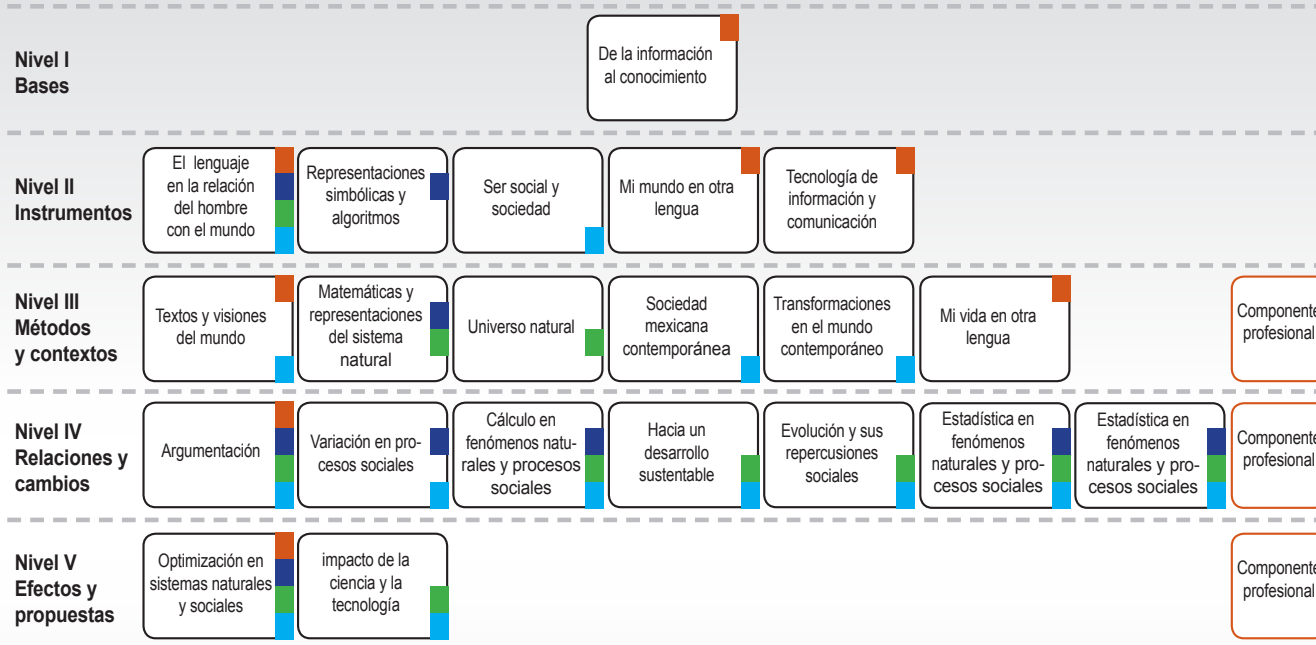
Nivel I
Bases

De la información al conocimiento

Nivel II
Instrumentos

El lenguaje en la relación del hombre con el mundo

Representaciones simbólicas y algoritmos

Ser social y sociedad

Mi mundo en otra lengua

Tecnología de información y comunicación

Nivel III
Métodos y contextos

Textos y visiones del mundo

Matemáticas y representaciones del sistema natural

Universo natural

Sociedad mexicana contemporánea

Transformaciones en el mundo contemporáneo

Mi vida en otra lengua

Componente profesional

Nivel IV
Relaciones y cambios

Argumentación

Variación en procesos sociales

Cálculo en fenómenos naturales y procesos sociales

Hacia un desarrollo sustentable

Evolución y sus repercusiones sociales

Estadística en fenómenos naturales y procesos sociales

Estadística en fenómenos naturales y procesos sociales

Componente profesional

Nivel V
Efectos y propuestas

Optimización en sistemas naturales y sociales

impacto de la ciencia y la tecnología

Componente profesional